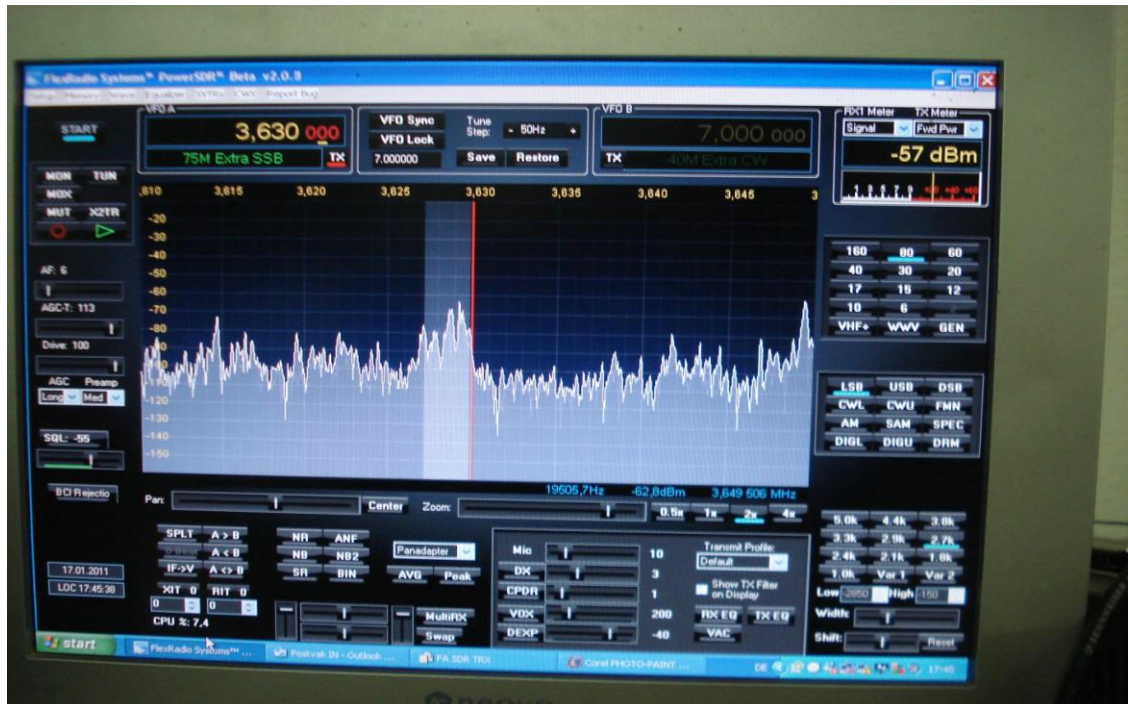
FlexRadio Systems™ PowerSDR™ Beta v2.0.3

Setup Memory Wave Equalizer XVTRs CWX Report Bug

START

VFO A

3,630 000

75M Extra SSB

TX

VFO Sync

VFO Lock

7.000000

Tune Step:

50Hz

Save

Restore

VFO B

7,000 000

TX

40M Extra CW

RX1 Meter

Signal

TX Meter

Fwd Pwr

-57 dBm

MON TUN

MOX

MUT X2TR

AF: 6

AGC-T: 113

Drive: 100

AGC Preamp

Long Med

SQL: -55

BCI Rejectio

,610 3,615 3,620 3,625 3,630 3,635 3,640 3,645 3

-20

-30

-40

-50

-60

-70

-80

-90

-100

-110

-120

-130

-140

-150

160 80 60

40 30 20

17 15 12

10 6

VHF+ WWV GEN

LSB USB DSB

CWL CWU FMN

AM SAM SPEC

DIGL DIGU DRM

19505,7Hz -62,8dBm 3,649 506 MHz

Pan:

Center

Zoom:

0.5x 1x 2x 4x

SPLT A > B

A < B

IF->V A <> B

XIT 0 RIT 0

0 0

CPU %: 7,4

17.01.2011

LOC 17:45:38

NR ANF

NB NB2

SR BIN

Panadapter

AVG Peak

MultiRX

Swap

Mic 10

DX 3

CPDR 1

VOX 200

DEXP -40

Transmit Profile:

Default

Show TX Filter on Display

RX EQ TX EQ

VAC

5.0k 4.4k 3.8k

3.3k 2.9k 2.7k

2.4k 2.1k 1.8k

1.0k Var 1 Var 2

Low -2850 High -150

Width:

Shift:

Reset

start

FlexRadio Systems™ ...

Postvak IN - Outlook ...

FA SDR TRX

Corel PHOTO-PAINT ...

DE

17:45